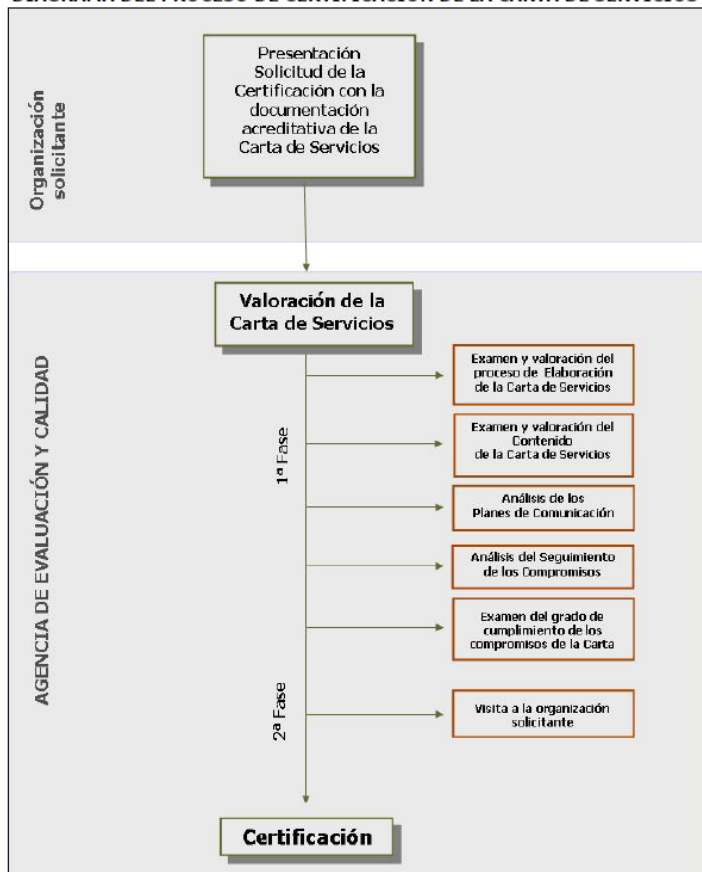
DIAGRAMA DEL PROCESO DE CERTIFICACIÓN DE LA CARTA DE SERVICIOS

Organización solicitante

Presentación Solicitud de la Certificación con la documentación acreditativa de la Carta de Servicios

AGENCIA DE EVALUACIÓN Y CALIDAD

Valoración de la Carta de Servicios

1ª Fase

Examen y valoración del proceso de Elaboración de la Carta de Servicios

Examen y valoración del Contenido de la Carta de Servicios

Análisis de los Planes de Comunicación

Análisis del Seguimiento de los Compromisos

Examen del grado de cumplimiento de los compromisos de la Carta

2ª Fase

Visita a la organización solicitante

Certificación